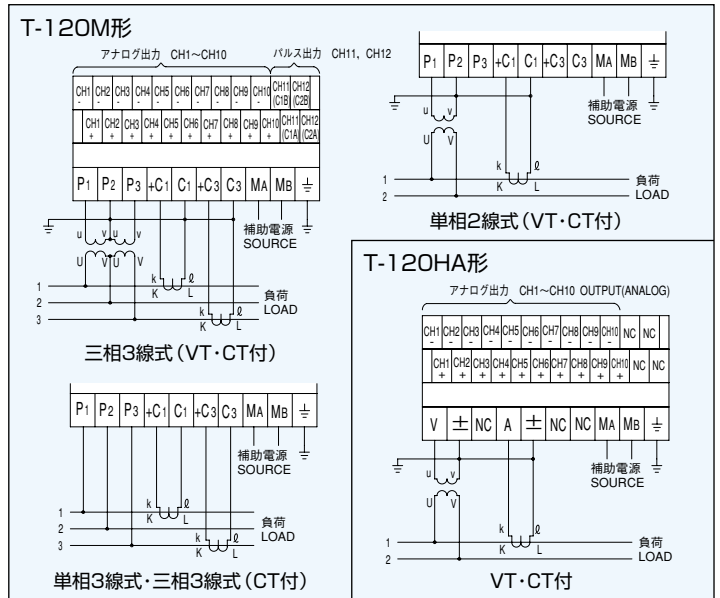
T-120M形

アナログ出力 CH1～CH10

パルス出力 CH11, CH12

| CH1 - | CH2 - | CH3 - | CH4 - | CH5 - | CH6 - | CH7 - | CH8 - | CH9 - | CH10 - | CH11 (C1B) | CH12 (C2B) |
|---|---|---|---|---|---|---|---|---|---|---|---|
| CH1 + | CH2 + | CH3 + | CH4 + | CH5 + | CH6 + | CH7 + | CH8 + | CH9 + | CH10 + | CH11 (C1A) | CH12 (C2A) |

| $P_1$ | $P_2$ | $P_3$ | $+C_1$ | $C_1$ | $+C_3$ | $C_3$ | MA | MB | ⏚ |
|---|---|---|---|---|---|---|---|---|---|

補助電源
SOURCE

u v u v
U V U V

k ℓ
K L

k ℓ
K L

1
2
3

負荷
LOAD

三相3線式（VT・CT付）

| $P_1$ | $P_2$ | $P_3$ | $+C_1$ | $C_1$ | $+C_3$ | $C_3$ | MA | MB | ⏚ |
|---|---|---|---|---|---|---|---|---|---|

補助電源
SOURCE

k ℓ
K L

k ℓ
K L

1
2
3

負荷
LOAD

単相3線式・三相3線式（CT付）

| $P_1$ | $P_2$ | $P_3$ | $+C_1$ | $C_1$ | $+C_3$ | $C_3$ | MA | MB | ⏚ |
|---|---|---|---|---|---|---|---|---|---|

補助電源
SOURCE

u v
U V

k ℓ
K L

1
2

負荷
LOAD

単相2線式（VT・CT付）

T-120HA形

アナログ出力 CH1～CH10 OUTPUT(ANALOG)

| CH1 - | CH2 - | CH3 - | CH4 - | CH5 - | CH6 - | CH7 - | CH8 - | CH9 - | CH10 - | NC | NC |
|---|---|---|---|---|---|---|---|---|---|---|---|
| CH1 + | CH2 + | CH3 + | CH4 + | CH5 + | CH6 + | CH7 + | CH8 + | CH9 + | CH10 + | NC | NC |

| V | ± | NC | A | ± | NC | NC | MA | MB | ⏚ |
|---|---|---|---|---|---|---|---|---|---|

補助電源
SOURCE

u v
U V

k ℓ
K L

1
2

負荷
LOAD

VT・CT付